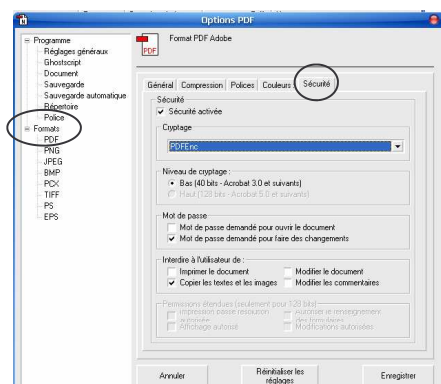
Options PDF

Programme
Réglages généraux
Ghostscript
Document
Sauvegarde
Sauvegarde automatique
Répertoire
Police
Formats
PDF
PNG
JPEG
BMP
PCX
TIFF
PS
EPS

PDF
Format PDF Adobe

Général | Compression | Polices | Couleurs | Sécurité

Sécurité
Sécurité activée

Cryptage
PDFEnc

Niveau de cryptage :
Bas (40 bits - Acrobat 3.0 et suivants)
Haut (128 bits - Acrobat 5.0 et suivants)

Mot de passe
Mot de passe demandé pour ouvrir le document
Mot de passe demandé pour faire des changements

Interdire à l'utilisateur de :
Imprimer le document
Modifier le document
Copier les textes et les images
Modifier les commentaires

Permissions étendues (seulement pour 128 bits)
Impression basse résolution autorisée
Autoriser le renseignement des formulaires
Affichage autorisé
Modifications autorisées

Annuler
Réinitialiser les réglages
Enregistrer